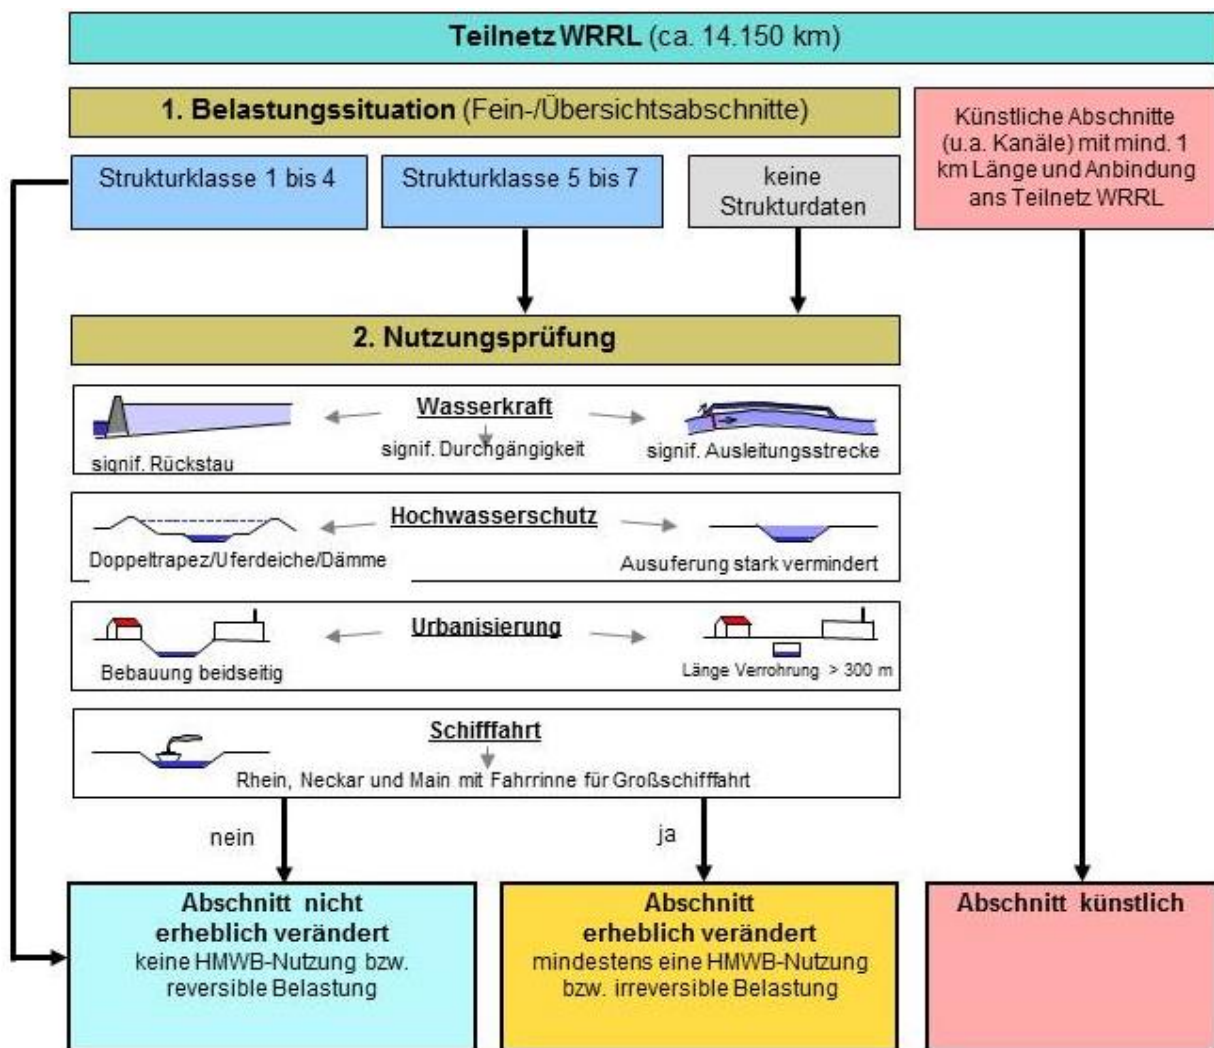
Teilnetz WRRL (ca. 14.150 km)

1. Belastungssituation (Fein-/Übersichtsabschnitte)

Künstliche Abschnitte (u.a. Kanäle) mit mind. 1 km Länge und Anbindung ans Teilnetz WRRL

Strukturklasse 1 bis 4

Strukturklasse 5 bis 7

keine Strukturdaten

2. Nutzungsprüfung

Wasserkraft

signif. Rückstau

signif. Durchgängigkeit

signif. Ausleitungsstrecke

Hochwasserschutz

Doppeltrapez/Uferdeiche/Dämme

Ausuferung stark vermindert

Urbanisierung

Bebauung beidseitig

Länge Verrohrung > 300 m

Schifffahrt

Rhein, Neckar und Main mit Fahrrinne für Großschifffahrt

nein

ja

Abschnitt nicht erheblich verändert
keine HMWB-Nutzung bzw. reversible Belastung

Abschnitt erheblich verändert
mindestens eine HMWB-Nutzung bzw. irreversible Belastung

Abschnitt künstlich